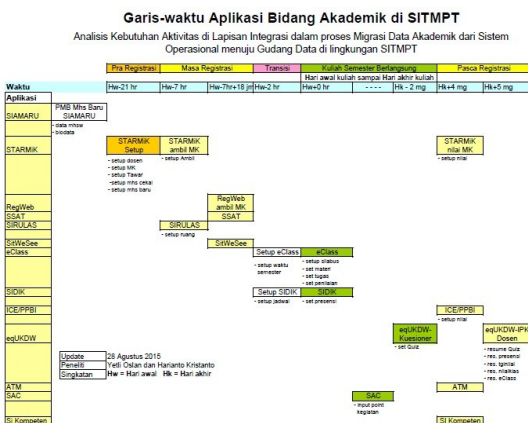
Garis-waktu Aplikasi Bidang Akademik di SITMPT

Analisis Kebutuhan Aktivitas di Lapisan Integrasi dalam proses Migrasi Data Akademik dari Sistem Operasional menuju Gudang Data di lingkungan SITMPT

| | | Pra Registrasi | Masa Registrasi | | Transisi | Kuliah Semester Berlangsung | | | Pasca Registrasi | |
|---|---|---|---|---|---|---|---|---|---|---|
| | | | | | | Hari awal kuliah sampai Hari akhir kuliah | | | | |
| Waktu | | Hw-21 hr | Hw-7 hr | Hw-7hr+18 jm | Hw-2 hr | Hw+0 hr | - - - - | Hk - 2 mg | Hk+4 mg | Hk+5 mg |

Aplikasi

SIAMARU
PMB Mhs Baru SIAMARU
- data mhsw
- biodata

STARMIK
STARMIK Setup
- setup dosen
- setup MK
- setup Tawar
- setup mhs cekal
- setup mhs baru
STARMIK ambil MK
- setup Ambil
STARMIK nilai MK
- setup nilai

RegWeb
RegWeb ambil MK

SSAT
SSAT

SIRULAS
SIRULAS
- setup ruang

SitWeSee
SitWeSee

eClass
Setup eClass
- setup waktu semester
eClass
- set silabus
- set materi
- set tugas
- set penilaian

SIDIK
Setup SIDIK
- setup jadwal
SIDIK
- set presensi

ICE/PPBI
ICE/PPBI
- setup nilai

eqUKDW
eqUKDW-Kuesioner
- set Quiz
eqUKDW-IPK Dosen
- resume Quiz
- res. presensi
- res. tgmiai
- res. nilaiKes
- res. eClass

| Update | 28 Agustus 2015 |
|---|---|
| Peneliti | Yetli Oslan dan Harianto Kristanto |
| Singkatan | Hw = Hari awal Hk = Hari akhir |

ATM
ATM

SAC
SAC
- input point kegiatan

SI Kompeten
SI Kompeten